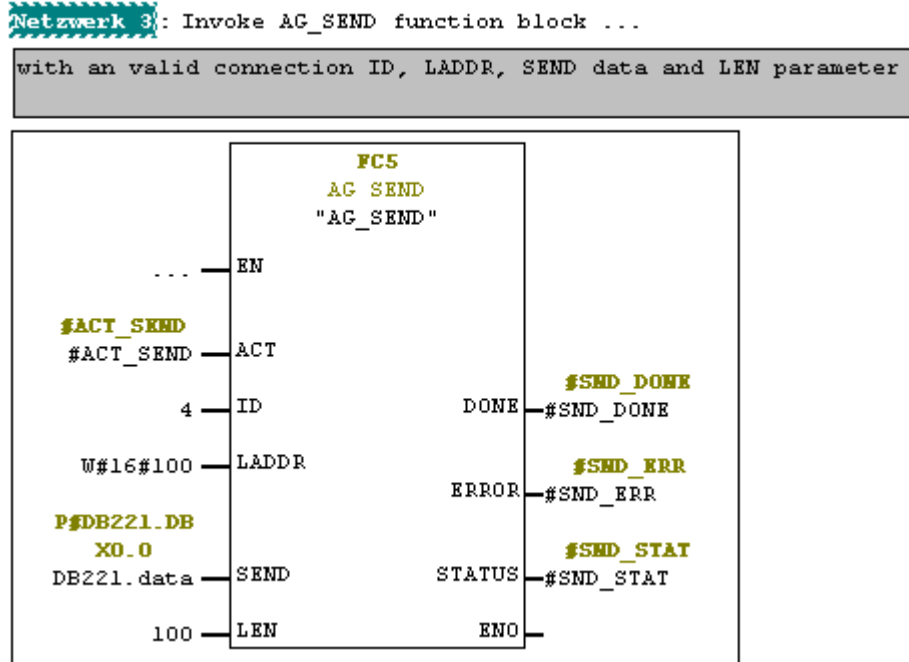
Netzwerk 3: Invoke AG_SEND function block ...

with an valid connection ID, LADDR, SEND data and LEN parameter

FC5
AG SEND
"AG_SEND"

... EN

#ACT_SEND
#ACT_SEND ACT

4 ID

W#16#100 LADDR

P#DB221.DB
X0.0
DB221.data SEND

100 LEN

#SND_DONE
DONE #SND_DONE

#SND_ERR
ERROR #SND_ERR

#SND_STAT
STATUS #SND_STAT

ENO